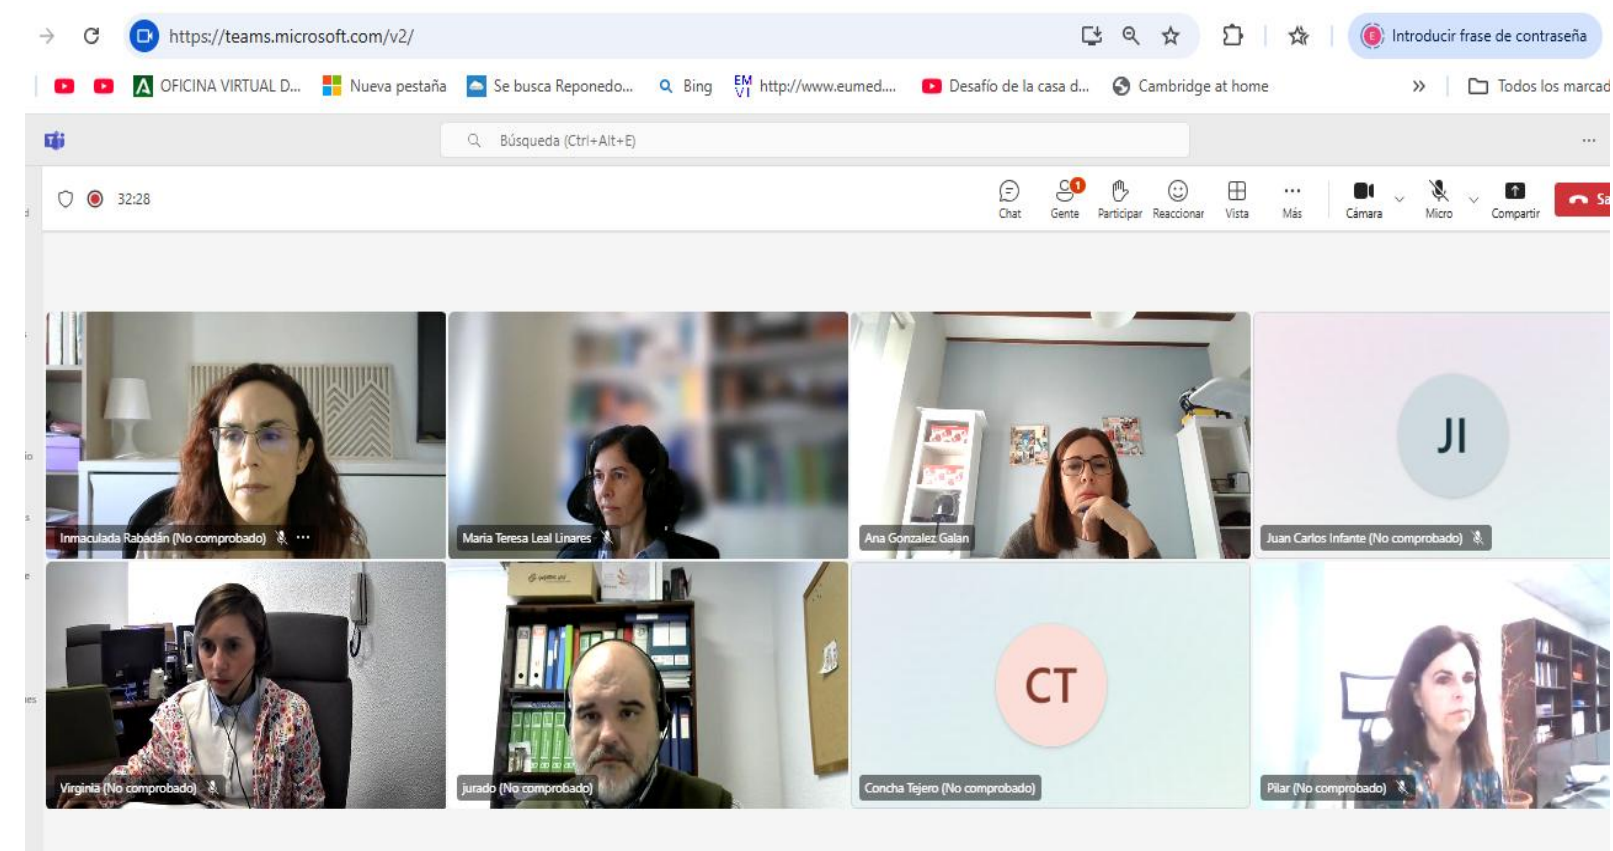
https://teams.microsoft.com/v2/

Introducir frase de contraseña

OFICINA VIRTUAL D... Nueva pestaña Se busca Reponedo... Bing http://www.eumed... Desafío de la casa d... Cambridge at home » Todos los marcad

Búsqueda (Ctrl+Alt+E)

32:28

Chat Gente Participar Reaccionar Vista Más Cámara Micro Compartir Sa

Inmaculada Rabadán (No comprobado)

Maria Teresa Leal Linares

Ana Gonzalez Galan

JI

Juan Carlos Infante (No comprobado)

Virginia (No comprobado)

jurado (No comprobado)

CT

Concha Tejero (No comprobado)

Pilar (No comprobado)